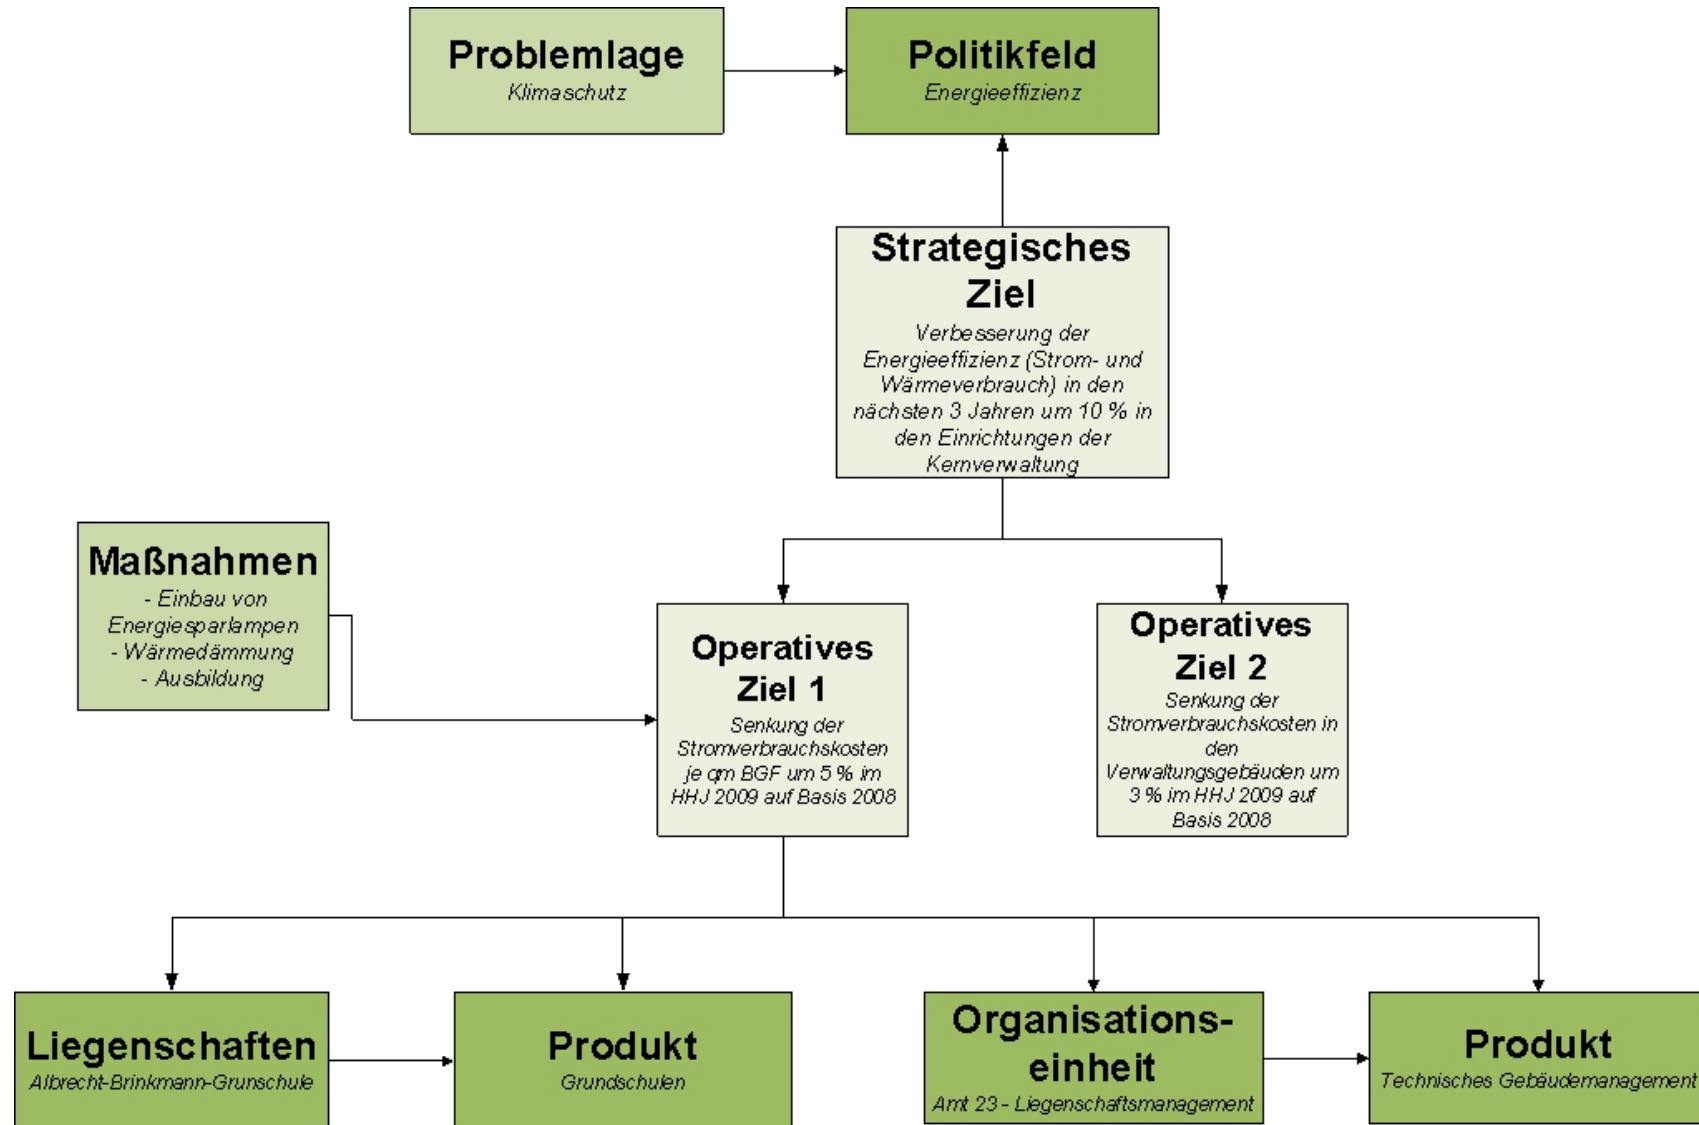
Problemlage
Klimaschutz

Politikfeld
Energieeffizienz

Strategisches Ziel
Verbesserung der Energieeffizienz (Strom- und Wärmeverbrauch) in den nächsten 3 Jahren um 10 % in den Einrichtungen der Kernverwaltung

Maßnahmen
- Einbau von Energiesparlampen
- Wärmedämmung
- Ausbildung

Operatives Ziel 1
Senkung der Stromverbrauchskosten je qm BGF um 5 % im HHJ 2009 auf Basis 2008

Operatives Ziel 2
Senkung der Stromverbrauchskosten in den Verwaltungsgebäuden um 3 % im HHJ 2009 auf Basis 2008

Liegenschaften
Albrecht-Brinkmann-Grunschule

Produkt
Grundschulen

Organisationseinheit
Amt 23 - Liegenschaftsmanagement

Produkt
Technisches Gebäudemanagement